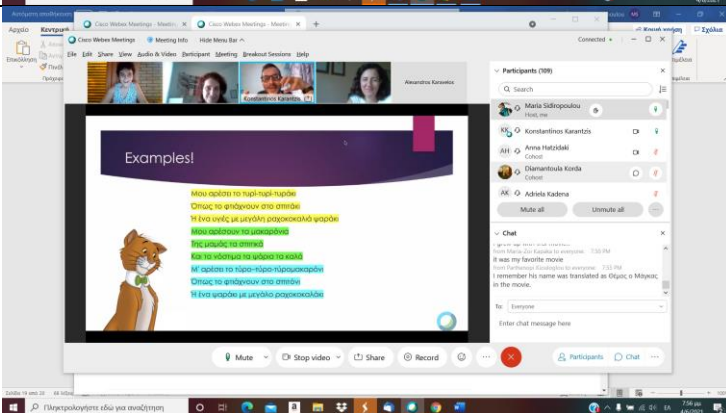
Cisco Webex Meetings - Meetin × Cisco Webex Meetings - Meetin × +

Αρχείο Κεντρική

Cisco Webex Meetings Meeting Info Hide Menu Bar ^ Connected •

File Edit Share View Audio & Video Participant Meeting Breakout Sessions Help

Konstantinos Karantzis Alexandros Karavelos

Examples!

Μου αρέσει το τυρί-τυρί-τυράκι
Όπως το φτιάχνουν στο σπιτάκι
Ή ένα ψητό με μεγάλο ραχοκοκαλό ψαράκι
Μου αρέσουν τα μακαρόνια
Της μαμάς τα σπιτικά
Και το κόσταμα τα ψάρια τα καλά
Μ' αρέσει το τύρο-τύρο-τύρομακαρόνι
Όπως το φτιάχνουν στο σπίτι
Ή ένα ψαράκι με μεγάλο ραχοκοκαλάκι

Participants (109)

Search

Maria Sidiropoulou
Host, me

KK Konstantinos Karantzis

AH Anna Hatzidaki
Cohost

Diamantoula Korda
Cohost

AK Adriela Kadena

Mute all Unmute all

Chat

from Maria-Zoi Kalaika to everyone: 7:50 PM
it was my favorite movie
from Parthenopi Kouloglou to everyone: 7:51 PM
I remember his name was translated as Θέμος ο Μάγκας in the movie.

To: Everyone

Enter chat message here

Mute Stop video Share Record Participants Chat

Πληκτρολογήστε εδώ για αναζήτηση